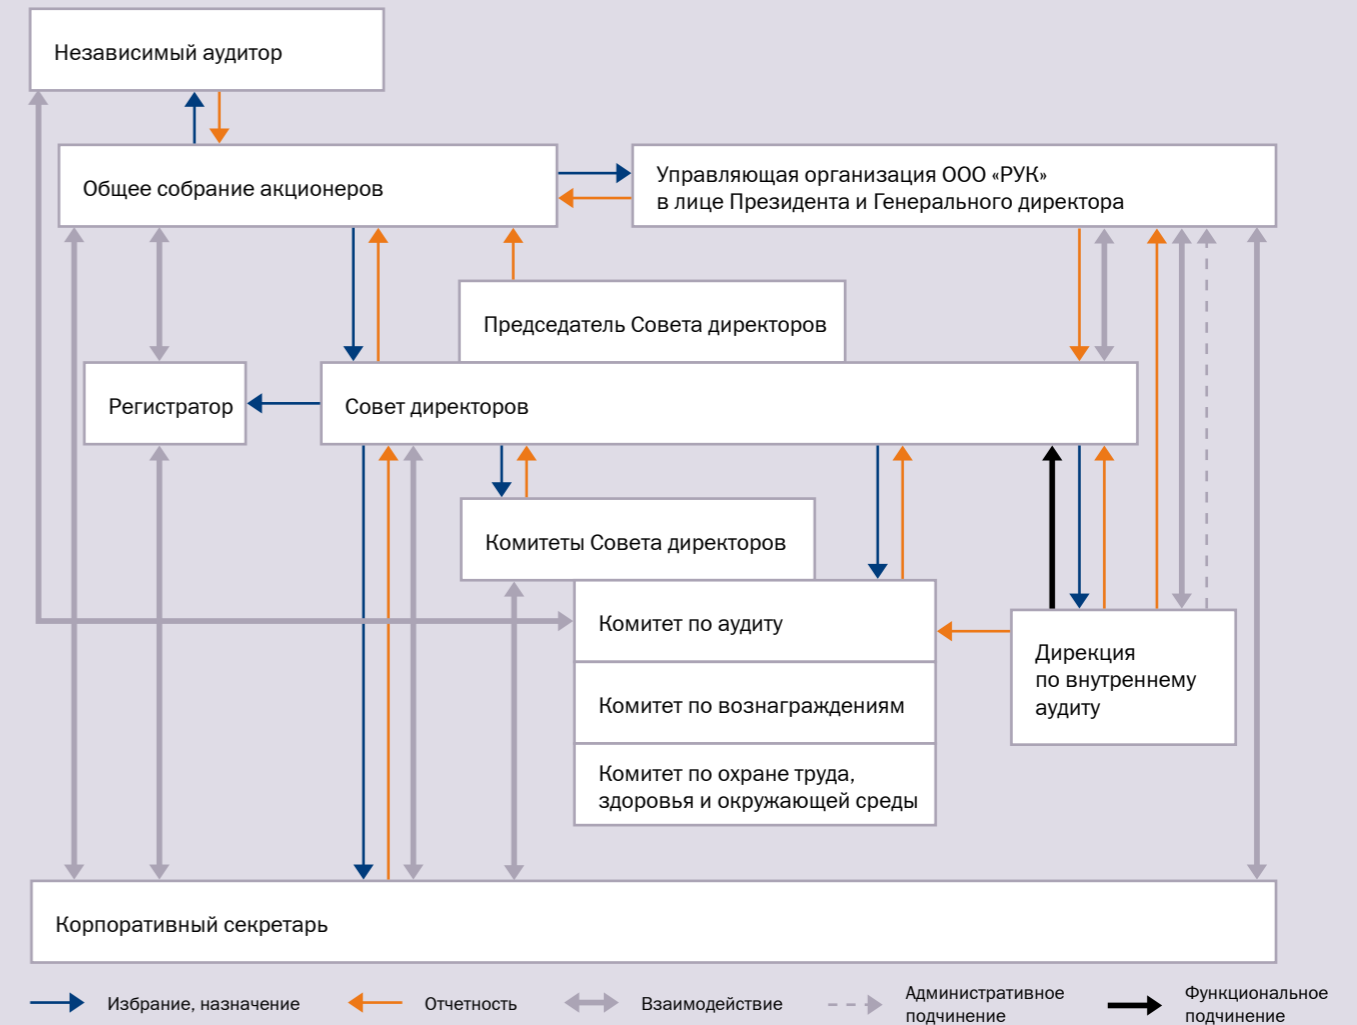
Независимый аудитор

Общее собрание акционеров

Управляющая организация ООО «РУК» в лице Президента и Генерального директора

Председатель Совета директоров

Регистратор

Совет директоров

Комитеты Совета директоров

Комитет по аудиту

Комитет по вознаграждениям

Комитет по охране труда, здоровья и окружающей среды

Дирекция по внутреннему аудиту

Корпоративный секретарь

Избрание, назначение

Отчетность

Взаимодействие

Административное подчинение

Функциональное подчинение